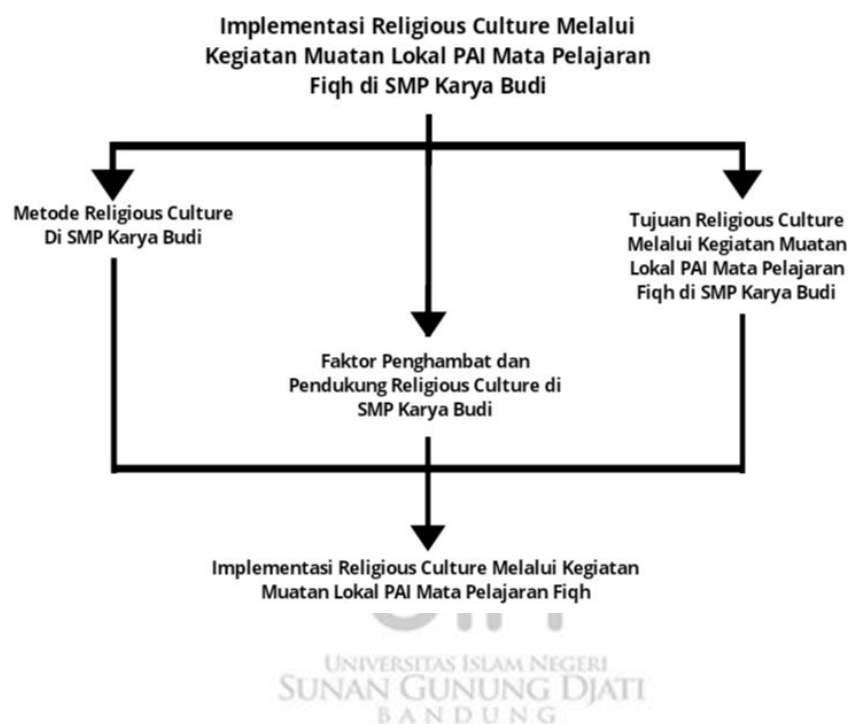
Implementasi Religious Culture Melalui Kegiatan Muatan Lokal PAI Mata Pelajaran Fiqh di SMP Karya Budi

Metode Religious Culture Di SMP Karya Budi

Tujuan Religious Culture Melalui Kegiatan Muatan Lokal PAI Mata Pelajaran Fiqh di SMP Karya Budi

Faktor Penghambat dan Pendukung Religious Culture di SMP Karya Budi

Implementasi Religious Culture Melalui Kegiatan Muatan Lokal PAI Mata Pelajaran Fiqh

UNIVERSITAS ISLAM NEGERI
SUNAN GUNUNG DJATI
BANDUNG